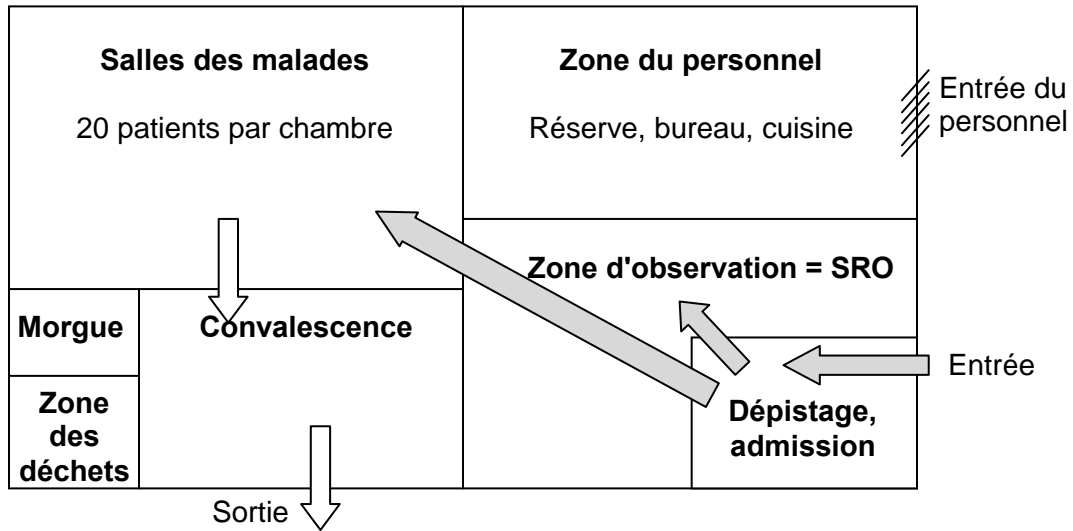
Salles des malades

20 patients par chambre

Zone du personnel

Réserve, bureau, cuisine

Entrée du personnel

Zone d'observation = SRO

Morgue

Convalescence

Entrée

Zone des déchets

Dépistage, admission

Sortie